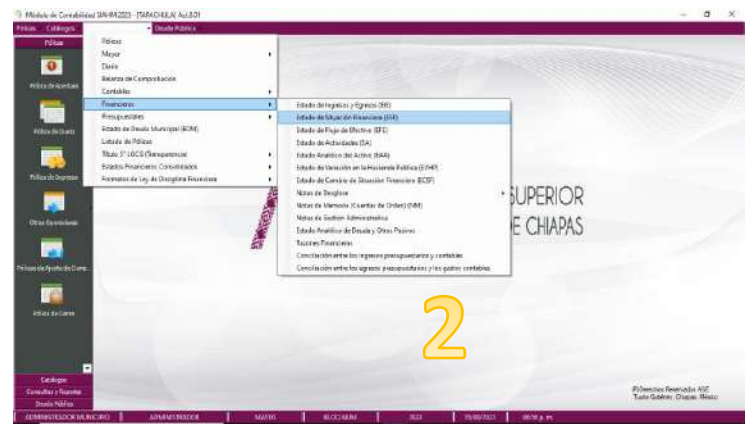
Módulo de Contabilidad SIAHM2023 - [TAPACHULA] Act.8.01

Pólizas Catálogos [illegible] Deuda Pública

Pólizas

Pólizas de Apertura

Pólizas de Diario

Pólizas de Ingresos

Otros Comprobantes

Pólizas de Ajustes de Cierre

Pólizas de Cierre

Catálogos
Consultas y Reportes
Deuda Pública

Pólizas
Mayor
Diario
Balanza de Comprobación
Contables
Financieros
Presupuestales
Estado de Deuda Municipal (EDM)
Listado de Pólizas
Título 5° LGCG (Transparencia)
Estados Financieros Consolidados
Formatos de Ley de Disciplina Financiera

Estado de Ingresos y Egresos (EIE)
Estado de Situación Financiera (ESF)
Estado de Flujo de Efectivo (EFE)
Estado de Actividades (EA)
Estado Analítico del Activo (EAA)
Estado de Variación en la Hacienda Pública (EVHP)
Estado de Cambio de Situación Financiera (ECSF)
Notas de Desglose
Notas de Memoria (Cuentas de Orden) (NM)
Notas de Gestión Administrativa
Estado Analítico de Deuda y Otros Pasivos
Razones Financieras
Conciliación entre los ingresos presupuestarios y contables
Conciliación entre los egresos presupuestarios y los gastos contables

SUPERIOR
DE CHIAPAS

2

©Derechos Reservados ASE
Tuxtla Gutiérrez, Chiapas, México

ADMINISTRADOR MUNICIPIO | ADMINISTRADOR | MAYÚS | BLOQ NUM | 2023 | 15/08/2023 | 08:38 p.m.